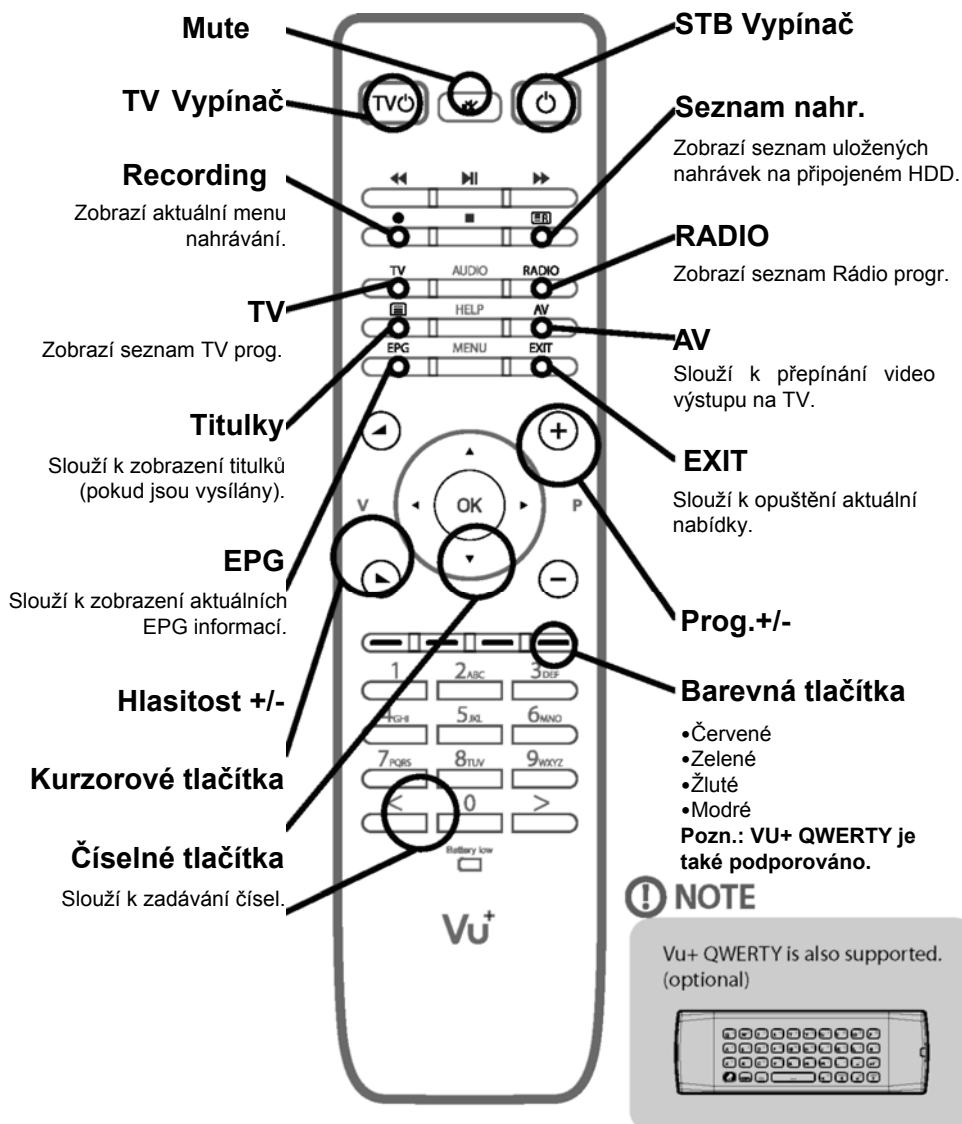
Mute

STB Vypínač

TV Vypínač

Seznam nahr.

Zobrazí seznam uložených nahrávek na připojeném HDD.

Recording

Zobrazí aktuální menu nahrávání.

RADIO

Zobrazí seznam Rádio progr.

TV

Zobrazí seznam TV prog.

AV

Slouží k přepínání video výstupu na TV.

Titulky

Slouží k zobrazení titulků (pokud jsou vysílány).

EXIT

Slouží k opuštění aktuální nabídky.

EPG

Slouží k zobrazení aktuálních EPG informací.

Prog.+/-

Hlasitost +/-

Barevná tlačítka

•Červené
•Zelené
•Žluté
•Modré
Pozn.: VU+ QWERTY je také podporováno.

Kurzorové tlačítka

Číselné tlačítka

Slouží k zadávání čísel.

TV⏻ ⏻
◀◀ ▶II ▶▶
● ■
TV AUDIO RADIO
HELP AV
EPG MENU EXIT
OK
V P
+ −
1 2ABC 3DEF
4GHI 5JKL 6MNO
7PQRS 8TUV 9WXYZ
< 0 >
Battery low
Vu+

NOTE

Vu+ QWERTY is also supported. (optional)